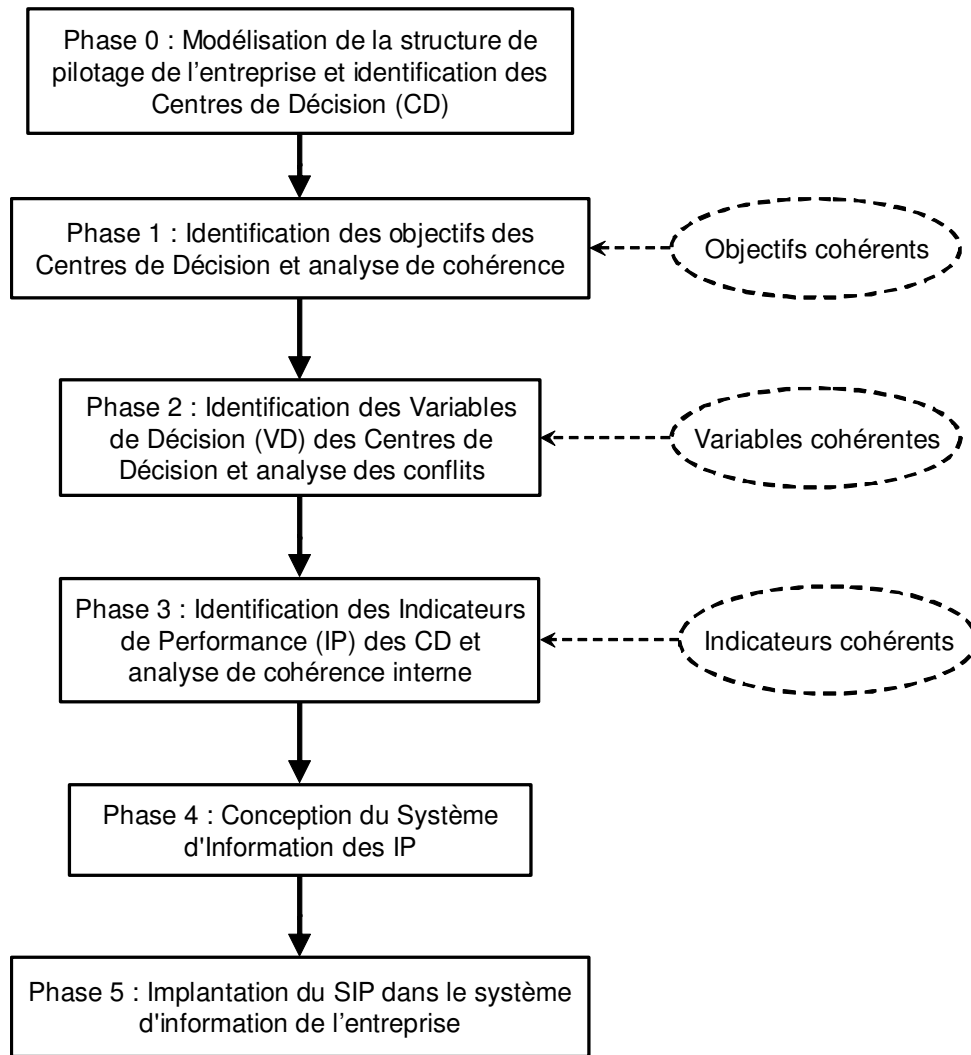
Phase 0 : Modélisation de la structure de pilotage de l’entreprise et identification des Centres de Décision (CD)

Phase 1 : Identification des objectifs des Centres de Décision et analyse de cohérence

Objectifs cohérents

Phase 2 : Identification des Variables de Décision (VD) des Centres de Décision et analyse des conflits

Variables cohérentes

Phase 3 : Identification des Indicateurs de Performance (IP) des CD et analyse de cohérence interne

Indicateurs cohérents

Phase 4 : Conception du Système d'Information des IP

Phase 5 : Implantation du SIP dans le système d'information de l’entreprise